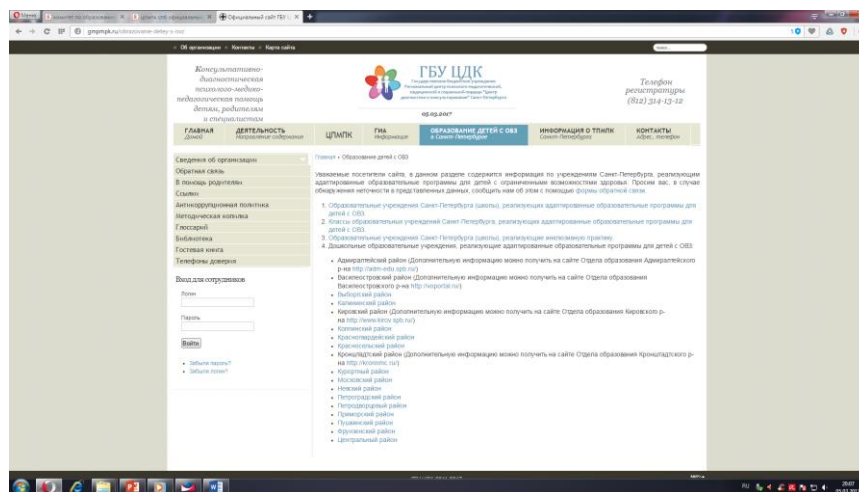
Официальный сайт ГБУ ЦДК

gmpmpk.ru/obrazovanie-detey-s-ovz

Об организации • Контакты • Карта сайта

Консультативно-диагностическая психолого-медико-педагогическая помощь детям, родителям и специалистам

ГБУ ЦДК

05.09.2017

Телефон регистратуры (812) 314-13-12

ГЛАВНАЯ Домой | ДЕЯТЕЛЬНОСТЬ Направление содержание | ЦПМПК | ГИА Информация | ОБРАЗОВАНИЕ ДЕТЕЙ С ОВЗ в Санкт-Петербурге | ИНФОРМАЦИЯ О ТПМПК Санкт-Петербурга | КОНТАКТЫ Адрес, телефон

Сведения об организации
Обратная связь
В помощь родителям
Ссылки
Антикоррупционная политика
Методическая копилка
Глоссарий
Библиотека
Гостевая книга
Телефоны доверия

Вход для сотрудников
Логин
Пароль
Войти
• Забыли пароль?
• Забыли логин?

Главная › Образование детей с ОВЗ

Уважаемые посетители сайта, в данном разделе содержится информация по учреждениям Санкт-Петербурга, реализующим адаптированные образовательные программы для детей с ограниченными возможностями здоровья. Просим вас, в случае обнаружения неточности в представленных данных, сообщить нам об этом с помощью формы обратной связи.

1. Образовательные учреждения Санкт-Петербурга (школы), реализующие адаптированные образовательные программы для детей с ОВЗ.
2. Классы образовательных учреждений Санкт-Петербурга, реализующих адаптированные образовательные программы для детей с ОВЗ.
3. Образовательные учреждения Санкт-Петербурга (школы), реализующие инклюзивную практику.
4. Дошкольные образовательные учреждения, реализующие адаптированные образовательные программы для детей с ОВЗ.

• Адмиралтейский район (Дополнительную информацию можно получить на сайте Отдела образования Адмиралтейского р-на http://adm-edu.spb.ru/)
• Василеостровский район (Дополнительную информацию можно получить на сайте Отдела образования Василеостровского р-на http://vospb.ru/)
• Выборгский район
• Калининский район
• Кировский район (Дополнительную информацию можно получить на сайте Отдела образования Кировского р-на http://www.kirov.spb.ru/)
• Колпинский район
• Красногвардейский район
• Красносельский район
• Кронштадтский район (Дополнительную информацию можно получить на сайте Отдела образования Кронштадтского р-на http://kronobr.ru/)
• Курортный район
• Московский район
• Невский район
• Петроградский район
• Петродворцовый район
• Приморский район
• Пушкинский район
• Фрунзенский район
• Центральный район

RU 20:07